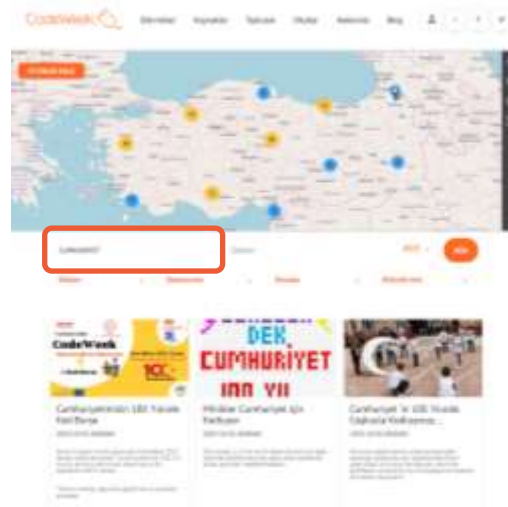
CodeWeek

Etkinlikler Kaynaklar Eğitimler Okullar Akademi Blog

CodeWeek

DEK CUMHURIYET 100 YIL

Cumhuriyetimizin 100. Yılında Kodlama

Minikler Cumhuriyet için Kodluyor

Cumhuriyet 'in 100. Yılında Dijitalde Kodluyoruz